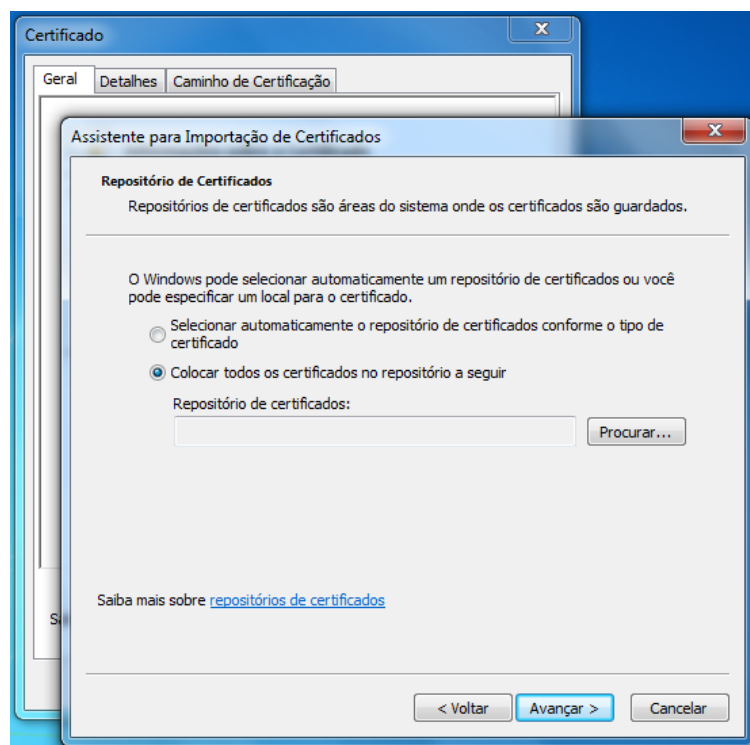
Certificado

Geral | Detalhes | Caminho de Certificação

S

Assistente para Importação de Certificados

Repositório de Certificados

Repositórios de certificados são áreas do sistema onde os certificados são guardados.

O Windows pode selecionar automaticamente um repositório de certificados ou você pode especificar um local para o certificado.

Selecionar automaticamente o repositório de certificados conforme o tipo de certificado

Colocar todos os certificados no repositório a seguir

Repositório de certificados:

Procurar...

Saiba mais sobre repositórios de certificados

< Voltar | Avançar > | Cancelar